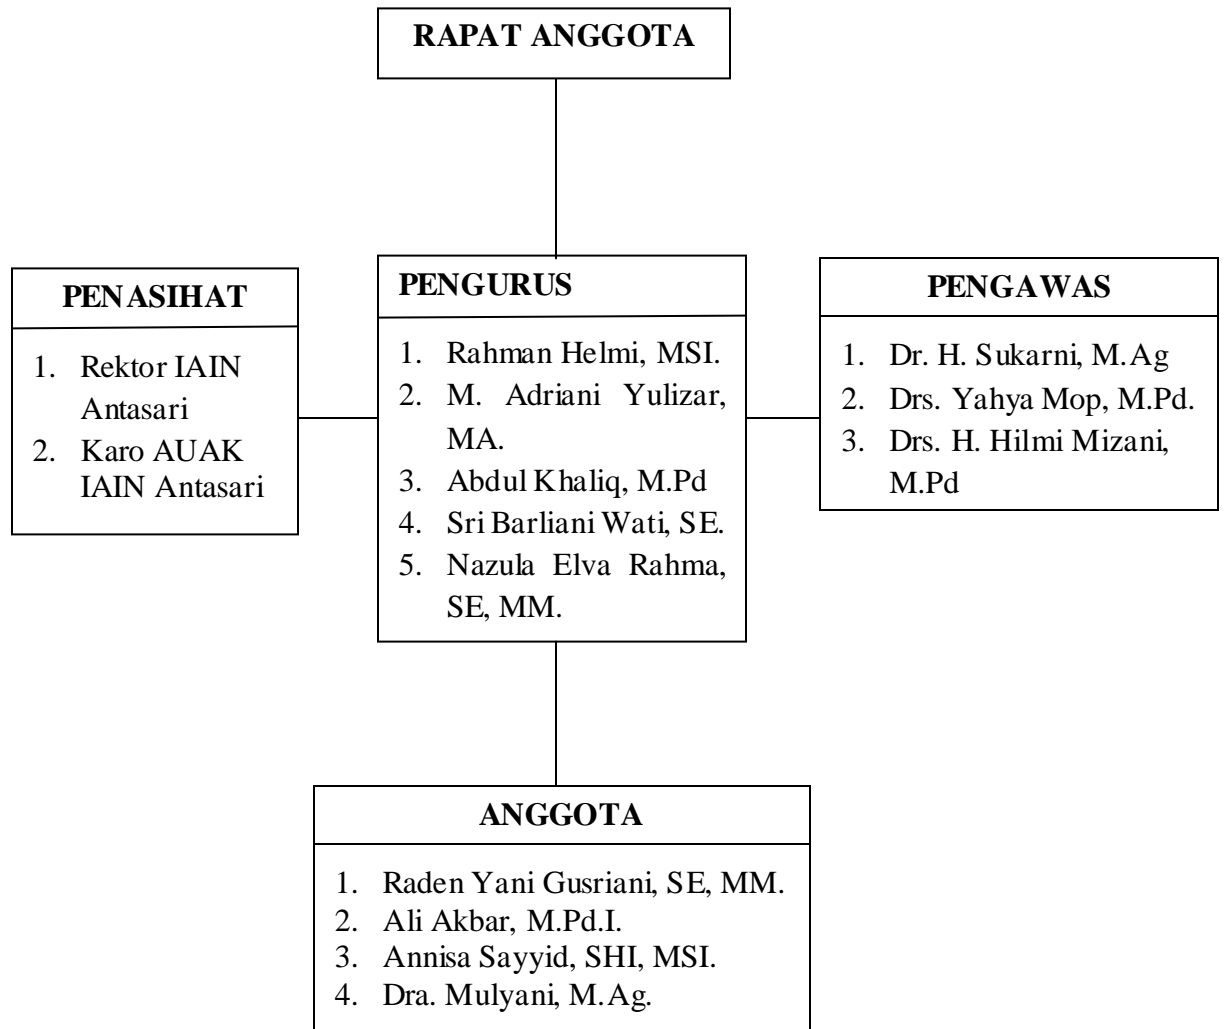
RAPAT ANGGOTA

PENASIHAT

1. Rektor IAIN Antasari
2. Karo AUAK IAIN Antasari

PENGURUS

1. Rahman Helmi, MSI.
2. M. Adriani Yulizar, MA.
3. Abdul Khaliq, M.Pd
4. Sri Barliani Wati, SE.
5. Nazula Elva Rahma, SE, MM.

PENGAWAS

1. Dr. H. Sukarni, M.Ag
2. Drs. Yahya Mop, M.Pd.
3. Drs. H. Hilmi Mizani, M.Pd

ANGGOTA

1. Raden Yani Gusriani, SE, MM.
2. Ali Akbar, M.Pd.I.
3. Annisa Sayyid, SHI, MSI.
4. Dra. Mulyani, M.Ag.